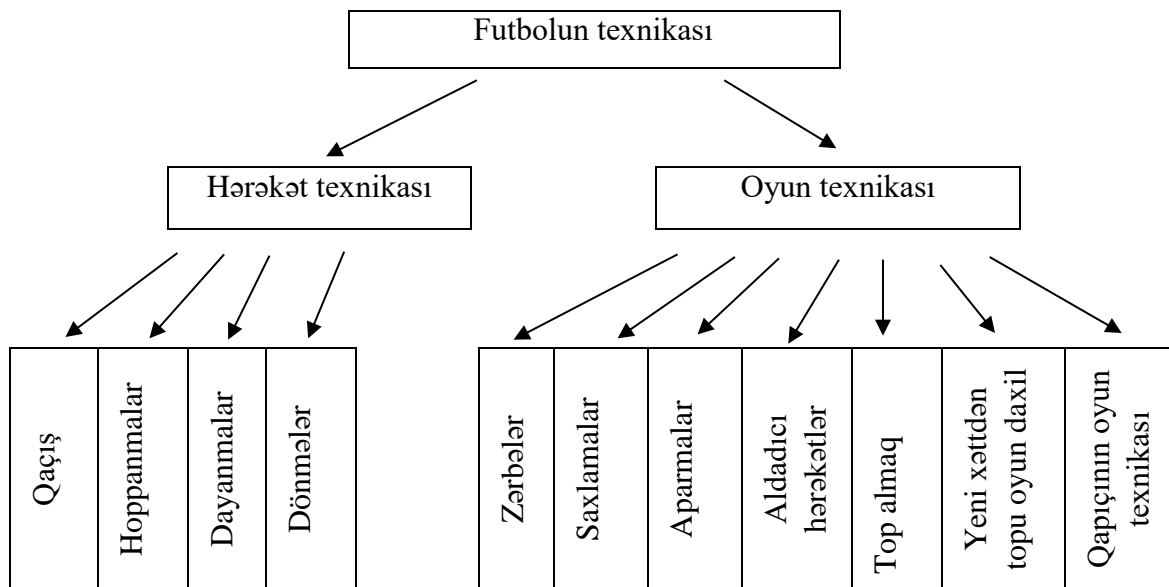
Futbolun texnikası

Hərəkət texnikası

Oyun texnikası

Qaçış

Hoppanmalar

Dayanmalar

Dönmələr

Zərbələr

Saxlamalar

Aparmalar

Aldadıcı hərəkətlər

Top almaq

Yeni xəttdən topu oyun daxil

Qapıçının oyun texnikası